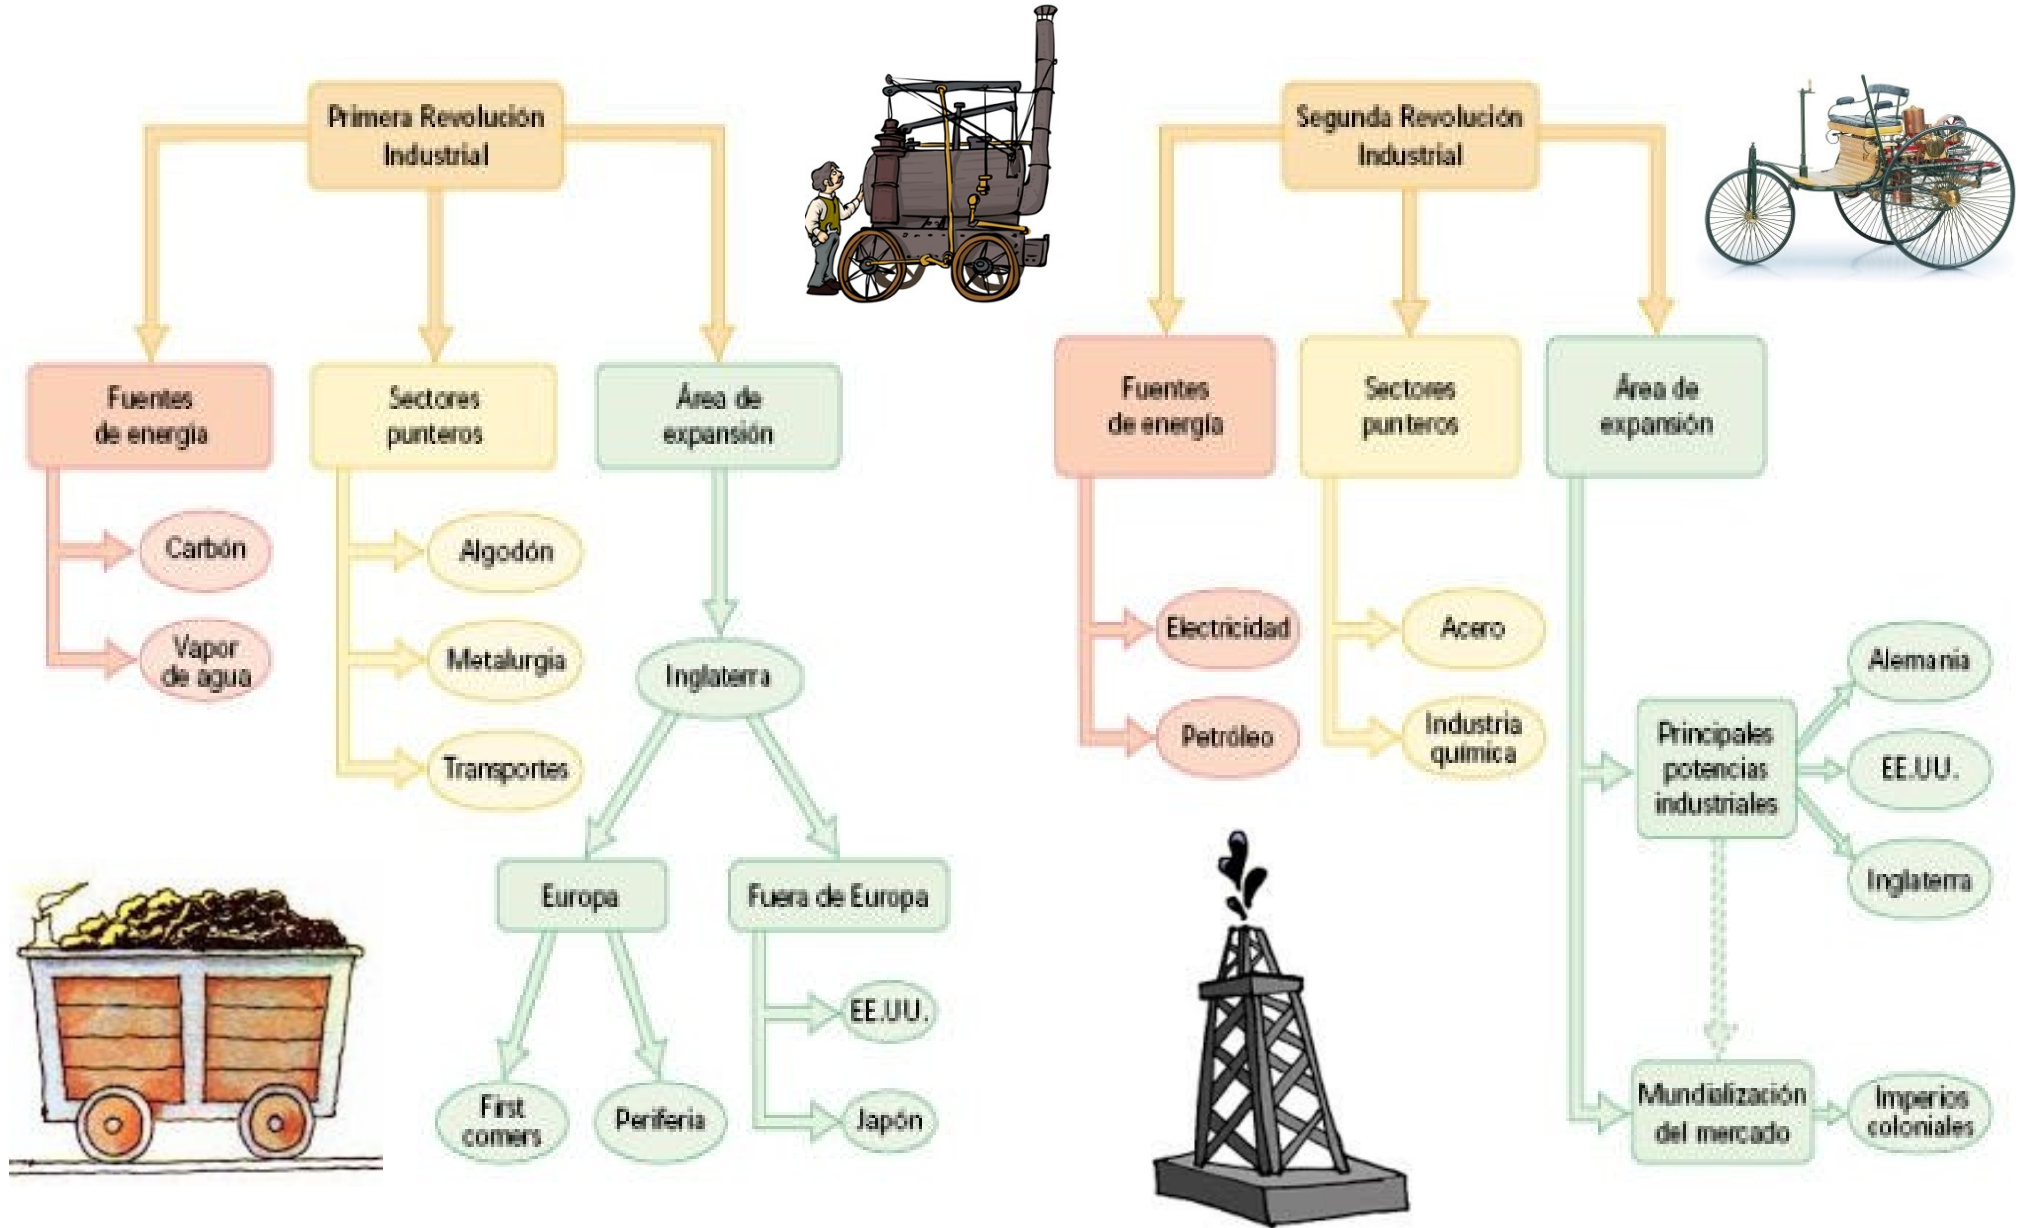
Primera Revolución Industrial

Fuentes de energía

Carbón

Vapor de agua

Sectores punteros

Algodón

Metalurgia

Transportes

Área de expansión

Inglaterra

Europa

First comers

Periferia

Fuera de Europa

EE.UU.

Japón

Segunda Revolución Industrial

Fuentes de energía

Electricidad

Petróleo

Sectores punteros

Acero

Industria química

Área de expansión

Principales potencias industriales

Alemania

EE.UU.

Inglaterra

Mundialización del mercado

Imperios coloniales